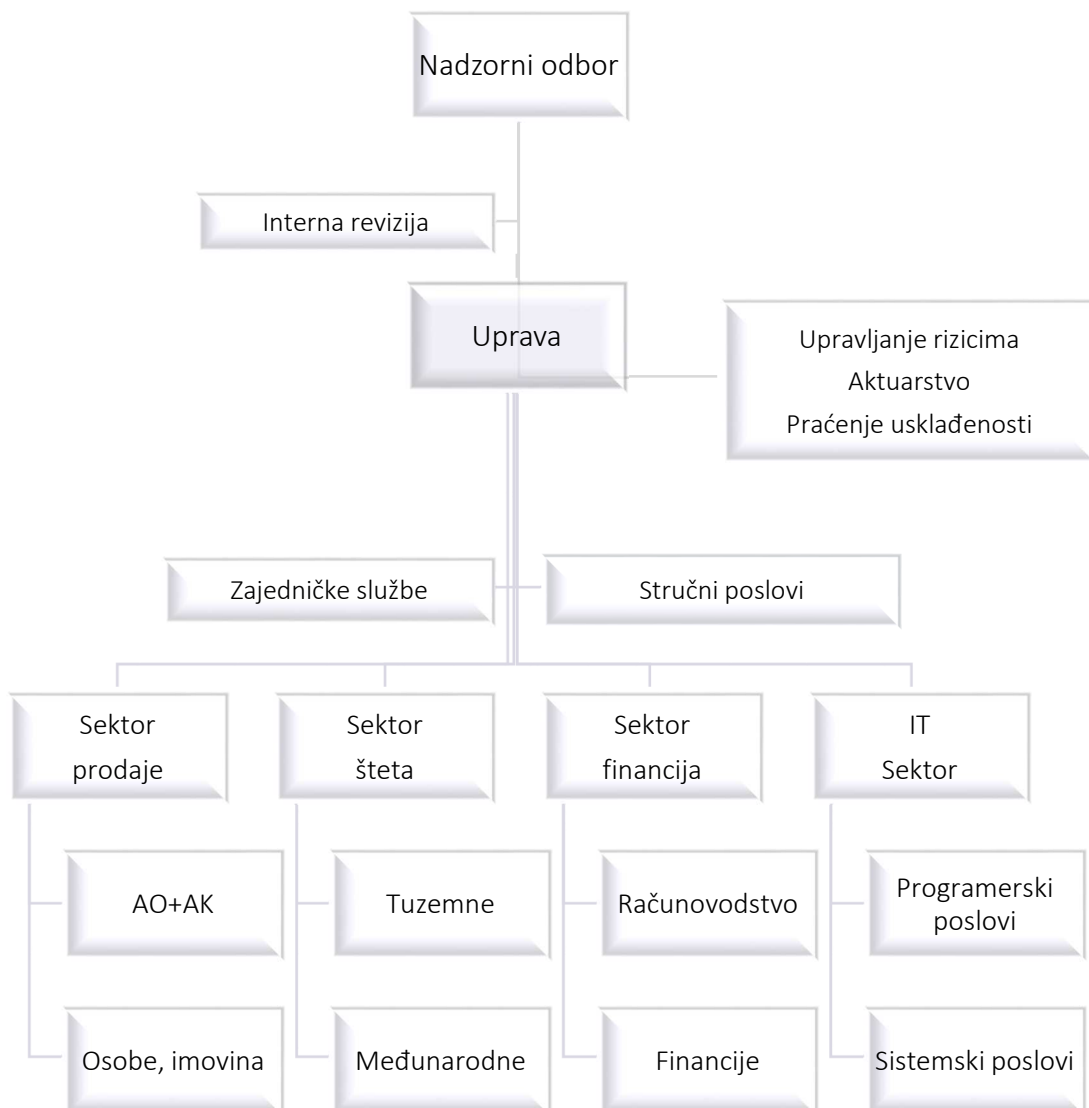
Nadzorni odbor

Interna revizija

Uprava

Upravljanje rizicima
Aktuarstvo
Praćenje usklađenosti

Zajedničke službe

Stručni poslovi

Sektor prodaje

AO+AK

Osobe, imovina

Sektor šteta

Tuzemne

Međunarodne

Sektor financija

Računovodstvo

Financije

IT Sektor

Programerski poslovi

Sistemski poslovi